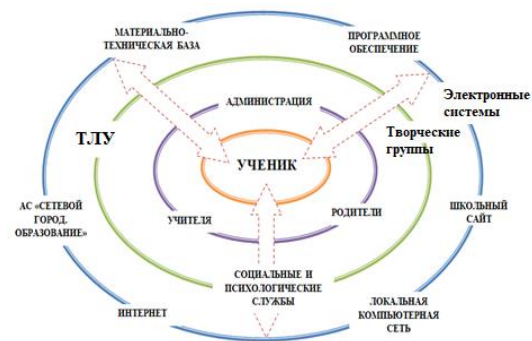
МАТЕРИАЛЬНО-ТЕХНИЧЕСКАЯ БАЗА

ПРОГРАММНОЕ ОБЕСПЕЧЕНИЕ

Электронные системы

АДМИНИСТРАЦИЯ

ТЛУ

Творческие группы

УЧЕНИК

АС «СЕТЕВОЙ ГОРОД. ОБРАЗОВАНИЕ»

ШКОЛЬНЫЙ САЙТ

УЧИТЕЛЯ

РОДИТЕЛИ

СОЦИАЛЬНЫЕ И ПСИХОЛОГИЧЕСКИЕ СЛУЖБЫ

ИНТЕРНЕТ

ЛОКАЛЬНАЯ КОМПЬЮТЕРНАЯ СЕТЬ